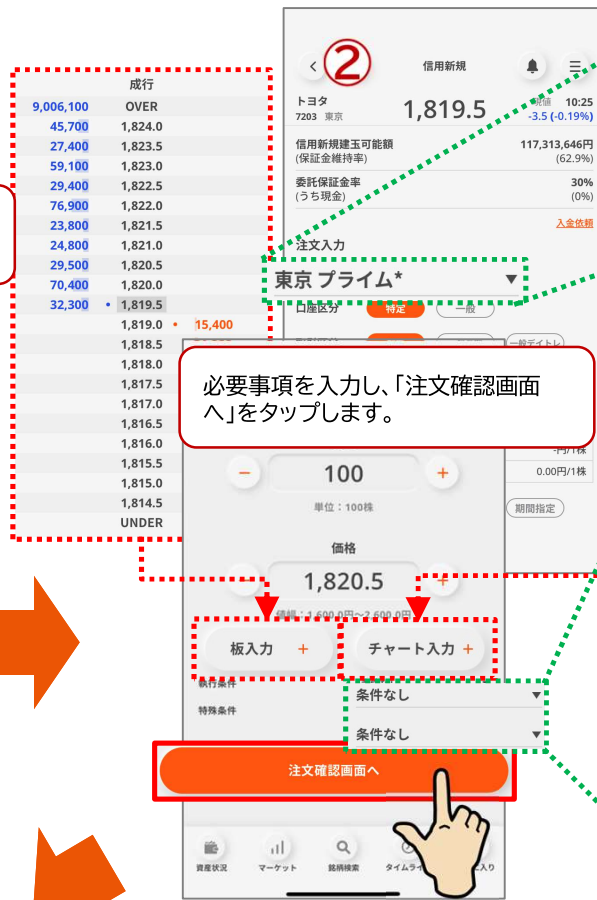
成行

| | |
|---|---|
| 9,006,100 | OVER |
| 45,700 | 1,824.0 |
| 27,400 | 1,823.5 |
| 59,100 | 1,823.0 |
| 29,400 | 1,822.5 |
| 76,900 | 1,822.0 |
| 23,800 | 1,821.5 |
| 24,800 | 1,821.0 |
| 29,500 | 1,820.5 |
| 70,400 | 1,820.0 |
| 32,300 | 1,819.5 |
| | 1,819.0 15,400 |
| | 1,818.5 |
| | 1,818.0 |
| | 1,817.5 |
| | 1,817.0 |
| | 1,816.5 |
| | 1,816.0 |
| | 1,815.5 |
| | 1,815.0 |
| | 1,814.5 |
| | UNDER |

②
信用新規

トヨタ
7203 東京
1,819.5
現値 10:25
-3.5 (-0.19%)

信用新規建玉可能額 117,313,646円
(保証金維持率) (62.9%)

委託保証金率 30%
(うち現金) (0%)

入金依頼

注文入力

東京 プライム*

口座区分 特定 一般

一般デイトレ

必要事項を入力し、「注文確認画面へ」をタップします。

-円/1株
0.00円/1株

100
単位：100株

期間指定

価格
1,820.5
値幅：1,600.0円~2,600.0円

板入力 +
チャート入力 +

執行条件 条件なし
特殊条件 条件なし

注文確認画面へ

資産状況 マーケット 銘柄検索 タイムライン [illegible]入り